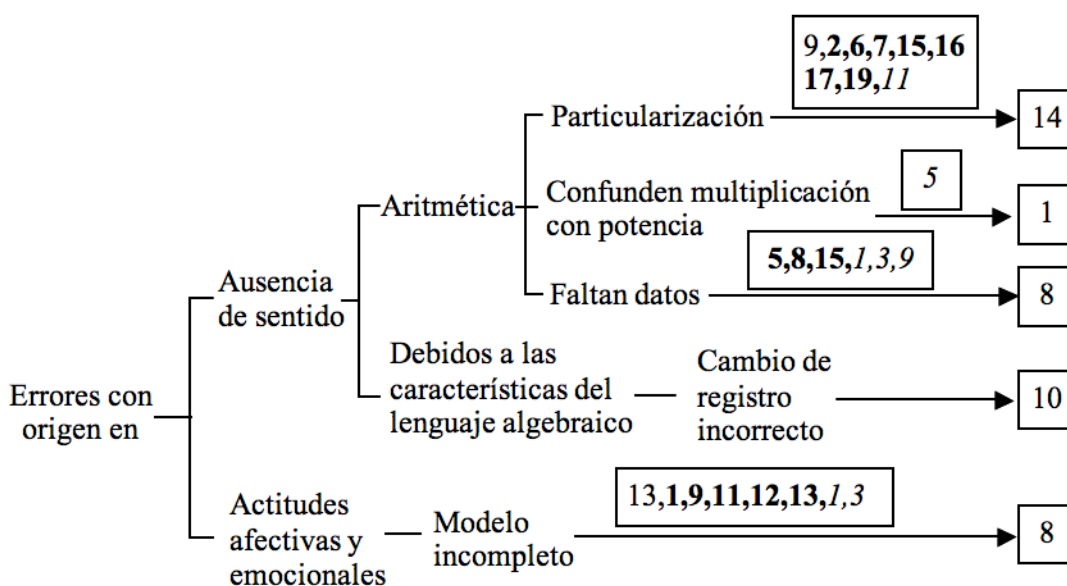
Errores con origen en

Ausencia de sentido

Aritmética

Particularización

9,**2,6,7,15,16 17,19,***11*

14

Confunden multiplicación con potencia

*5*

1

Faltan datos

**5,8,15,***1,3,9*

8

Debidos a las características del lenguaje algebraico

Cambio de registro incorrecto

10

Actitudes afectivas y emocionales

Modelo incompleto

13,**1,9,11,12,13,***1,3*

8